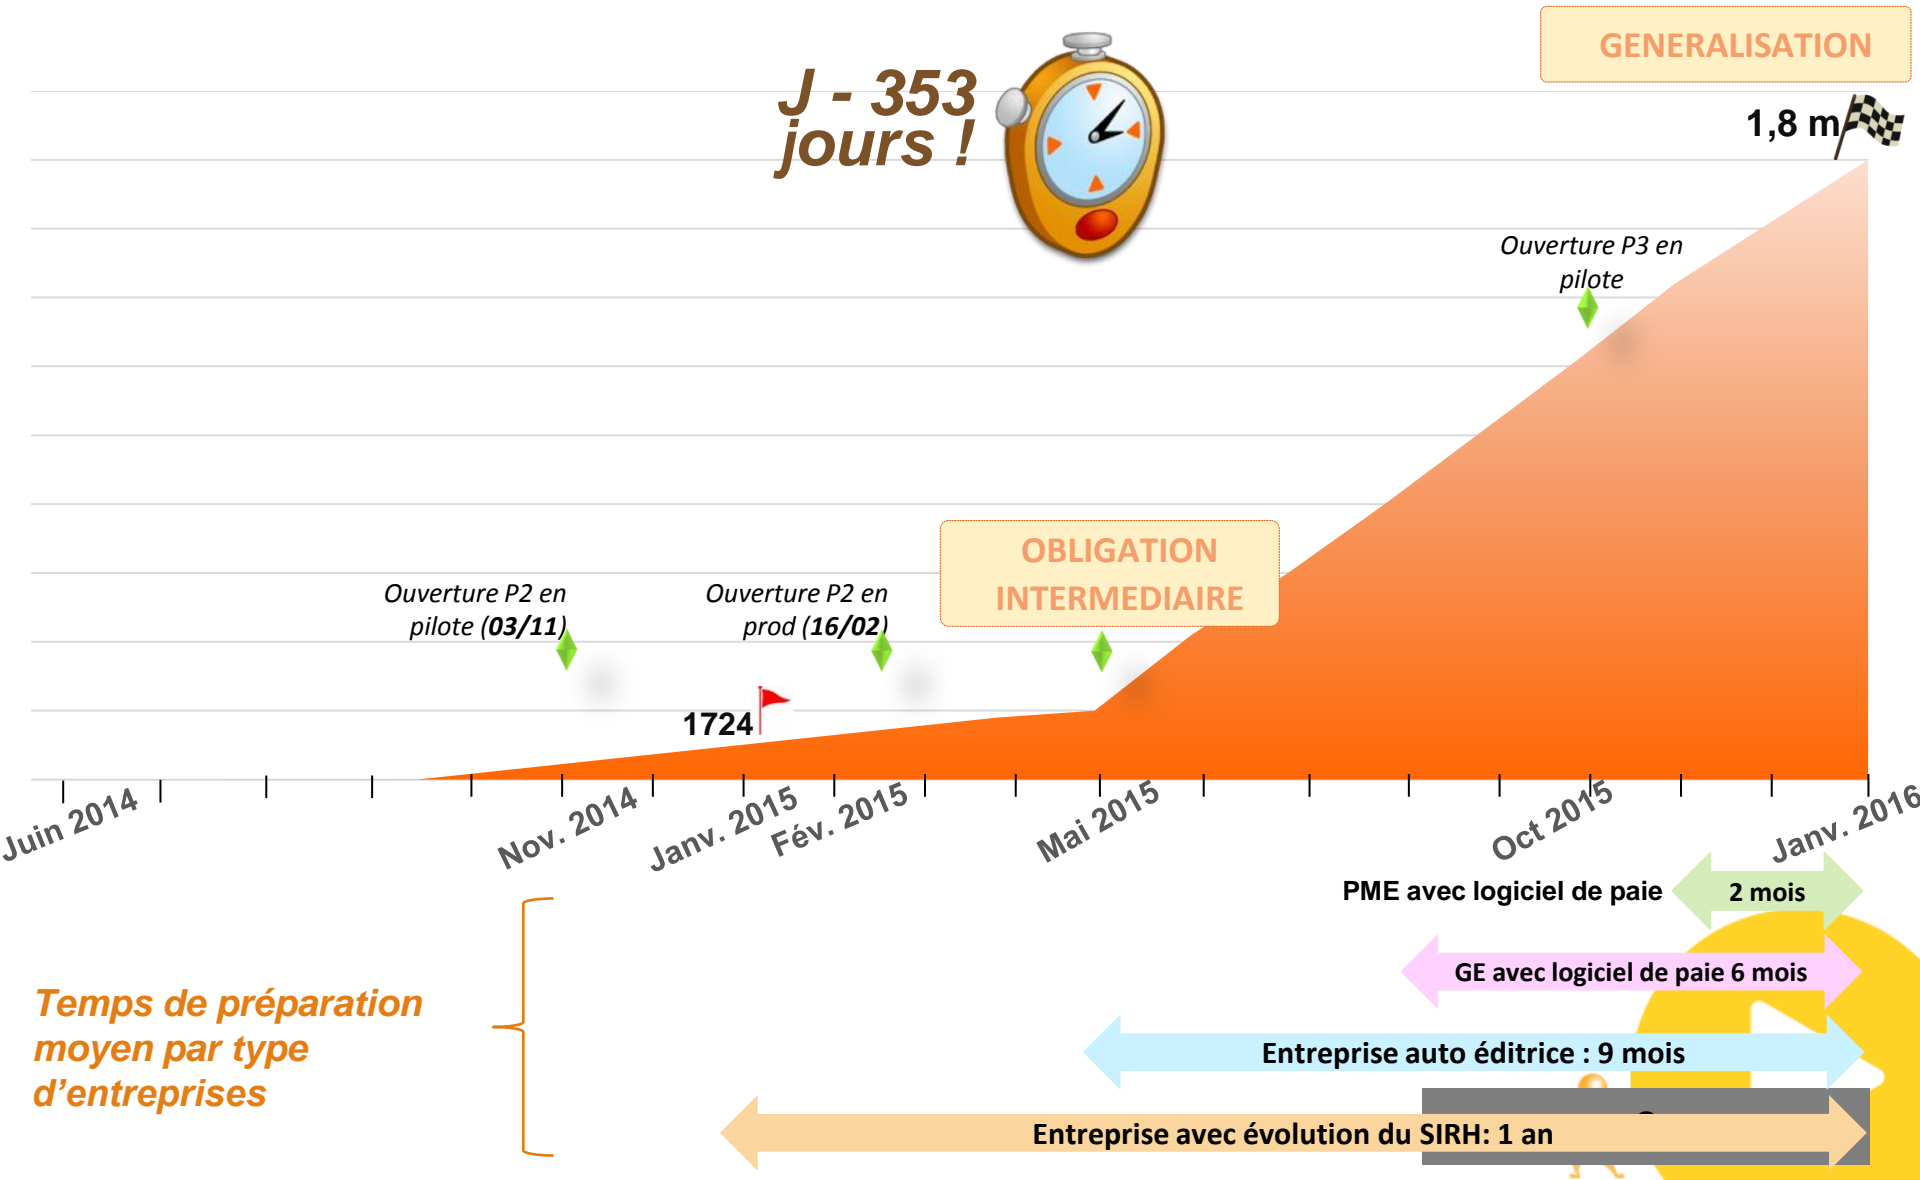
GENERALISATION

J - 353 jours !

1,8 m

Ouverture P3 en pilote

OBLIGATION INTERMEDIAIRE

Ouverture P2 en pilote (**03/11**)

Ouverture P2 en prod (**16/02**)

1724

Juin 2014

Nov. 2014

Janv. 2015

Fév. 2015

Mai 2015

Oct 2015

Janv. 2016

PME avec logiciel de paie

2 mois

GE avec logiciel de paie 6 mois

Entreprise auto éditrice : 9 mois

Entreprise avec évolution du SIRH: 1 an

Temps de préparation moyen par type d'entreprises